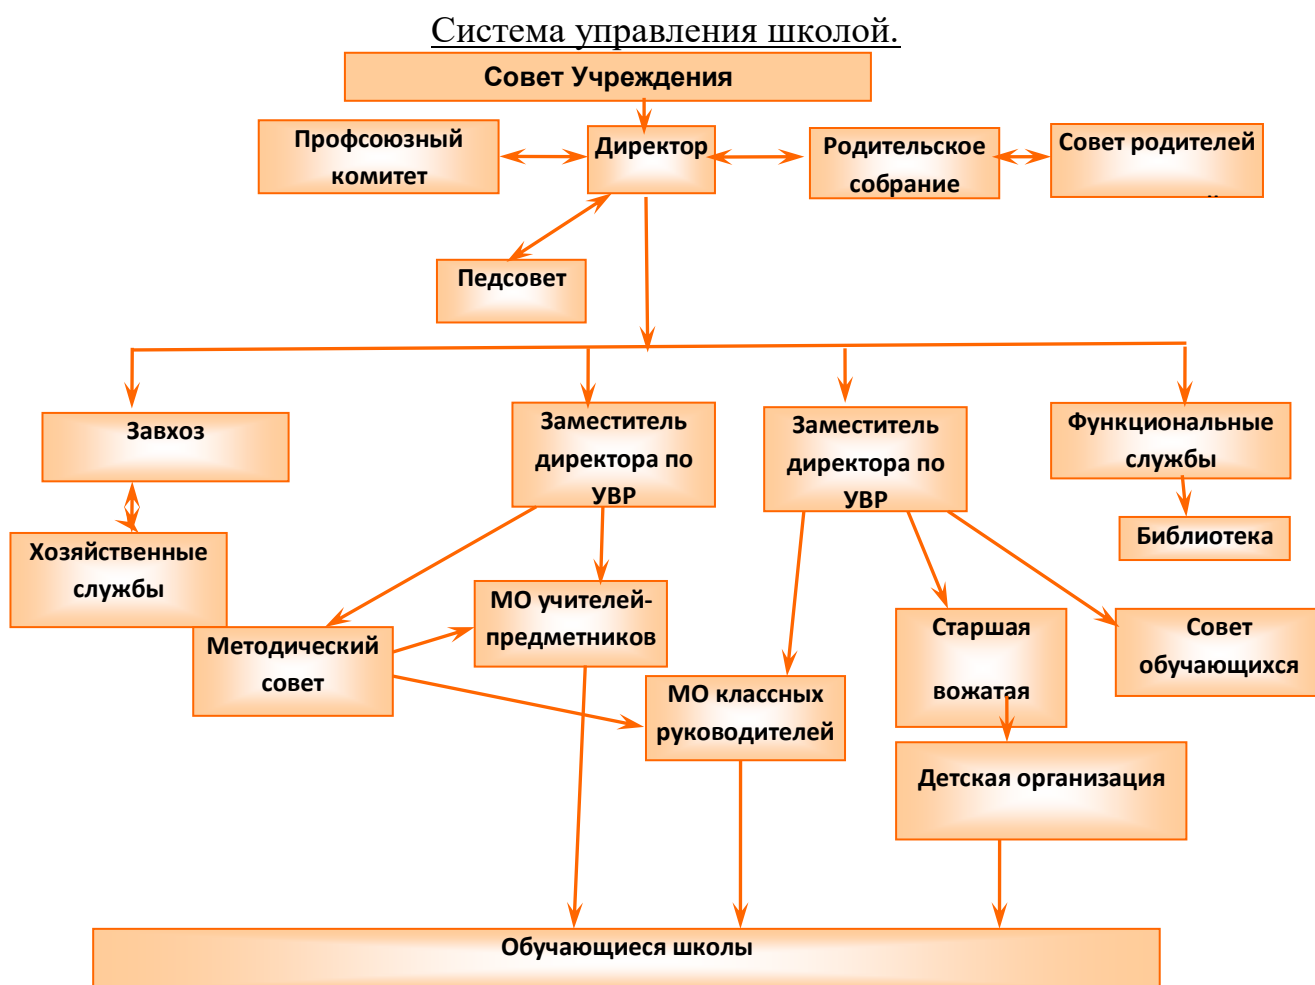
Система управления школой.

Совет Учреждения

Профсоюзный комитет

Директор

Родительское собрание

Совет родителей

Педсовет

Завхоз

Заместитель директора по УВР

Заместитель директора по УВР

Функциональные службы

Библиотека

Хозяйственные службы

Методический совет

МО учителей-предметников

МО классных руководителей

Старшая вожатая

Совет обучающихся

Детская организация

Обучающиеся школы